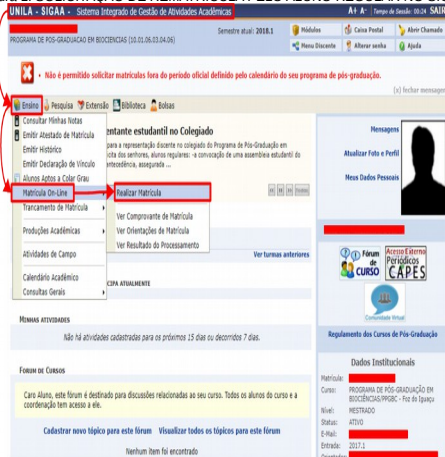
UNILA - SIGAA - Sistema Integrado de Gestão de Atividades Acadêmicas

A+ A- | Tempo de Sessão: 01:00 SAIR

PROGRAMA DE PÓS-GRADUAÇÃO EM BIOCIÊNCIAS (10.01.06.03.04.06)

Semestre atual: 2018.1

Módulos | Caixa Postal | Abrir Chamado | Menu Discente | Alterar senha | Ajuda

Não é permitido solicitar matrículas fora do período oficial definido pelo calendário do seu programa de pós-graduação.

(x) fechar mensagem

Ensino | Pesquisa | Extensão | Biblioteca | Bolsas

Consultar Minhas Notas
Emitir Atestado de Matrícula
Emitir Histórico
Emitir Declaração de Vínculo
Alunos Aptos a Colar Grau
Matrícula On-Line
Trancamento de Matrícula
Produções Acadêmicas
Atividades de Campo
Calendário Acadêmico
Consultas Gerais

Realizar Matrícula
Ver Comprovante de Matrícula
Ver Orientações de Matrícula
Ver Resultado do Processamento

...entante estudantil no Colegiado

...para a representação discente no colegiado do Programa de Pós-Graduação em ...cita dos senhores, alunos regulares: -a convocação de uma assembleia estudantil do ...tecedência, assegurando a ...

Ver turmas anteriores

...CIPA ATUALMENTE

MINHAS ATIVIDADES

Não há atividades cadastradas para os próximos 15 dias ou decorridos 7 dias.

FÓRUM DE CURSOS

Caro Aluno, este fórum é destinado para discussões relacionadas ao seu curso. Todos os alunos do curso e a coordenação tem acesso a ele.

Cadastrar novo tópico para este fórum | Visualizar todos os tópicos para este fórum

Nenhum item foi encontrado

Mensagens
Atualizar Foto e Perfil
Meus Dados Pessoais

Fórum de CURSO
Acesso Externo Periódicos CAPES
Comunidade Virtual

Regulamento dos Cursos de Pós-Graduação

Dados Institucionais

Matrícula:
Curso: PROGRAMA DE PÓS-GRADUAÇÃO EM BIOCIÊNCIAS/PPGBC - Foz do Iguaçu
Nível: MESTRADO
Status: ATIVO
E-Mail:
Entrada: 2017.1